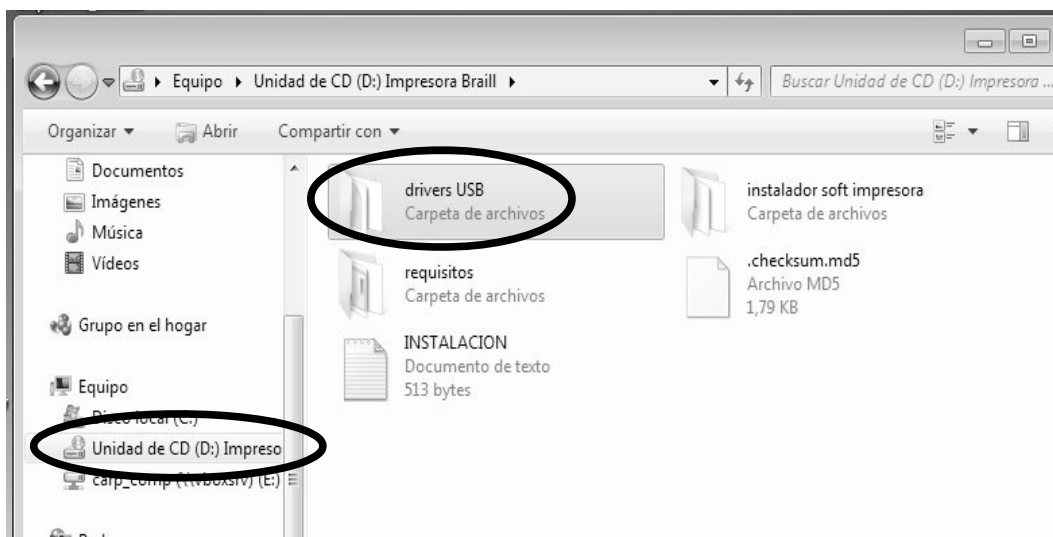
▸ Equipo ▸ Unidad de CD (D:) Impresora Braill ▸

Buscar Unidad de CD (D:) Impresora ...

Organizar ▾ Abrir Compartir con ▾

Documentos
Imágenes
Música
Vídeos

Grupo en el hogar

Equipo
Disco local (C:)
Unidad de CD (D:) Impreso
carp_comp (\\vboxsrv) (E:)

drivers USB
Carpeta de archivos

instalador soft impresora
Carpeta de archivos

requisitos
Carpeta de archivos

.checksum.md5
Archivo MD5
1,79 KB

INSTALACION
Documento de texto
513 bytes